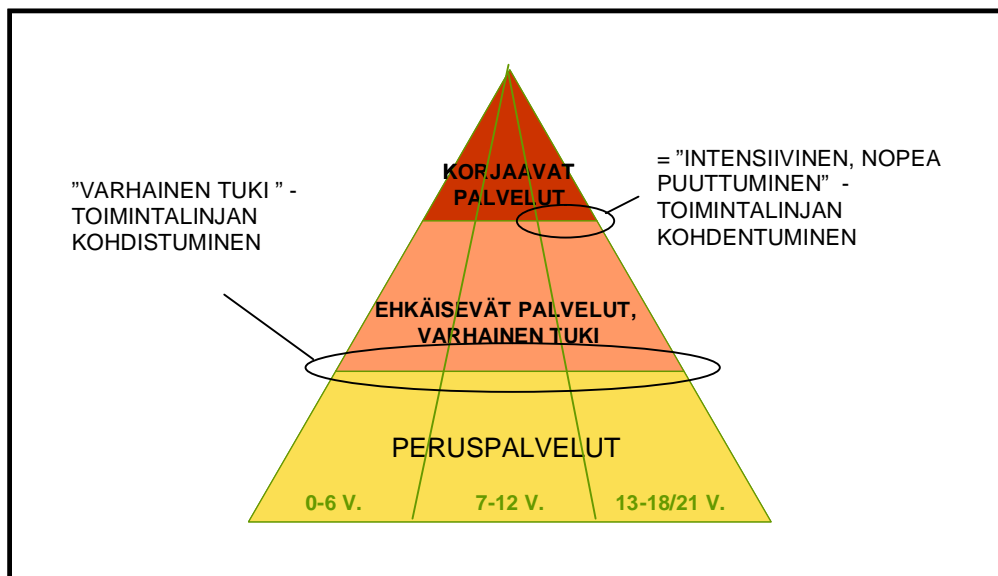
KORJAAVAT PALVELUT

= ”INTENSIIVINEN, NOPEA PUUTTUMINEN” - TOIMINTALINJAN KOHDENTUMINEN

”VARHAINEN TUKI ” - TOIMINTALINJAN KOHDISTUMINEN

EHKÄISEVÄT PALVELUT, VARHAINEN TUKI

PERUSPALVELUT

0-6 V.

7-12 V.

13-18/21 V.